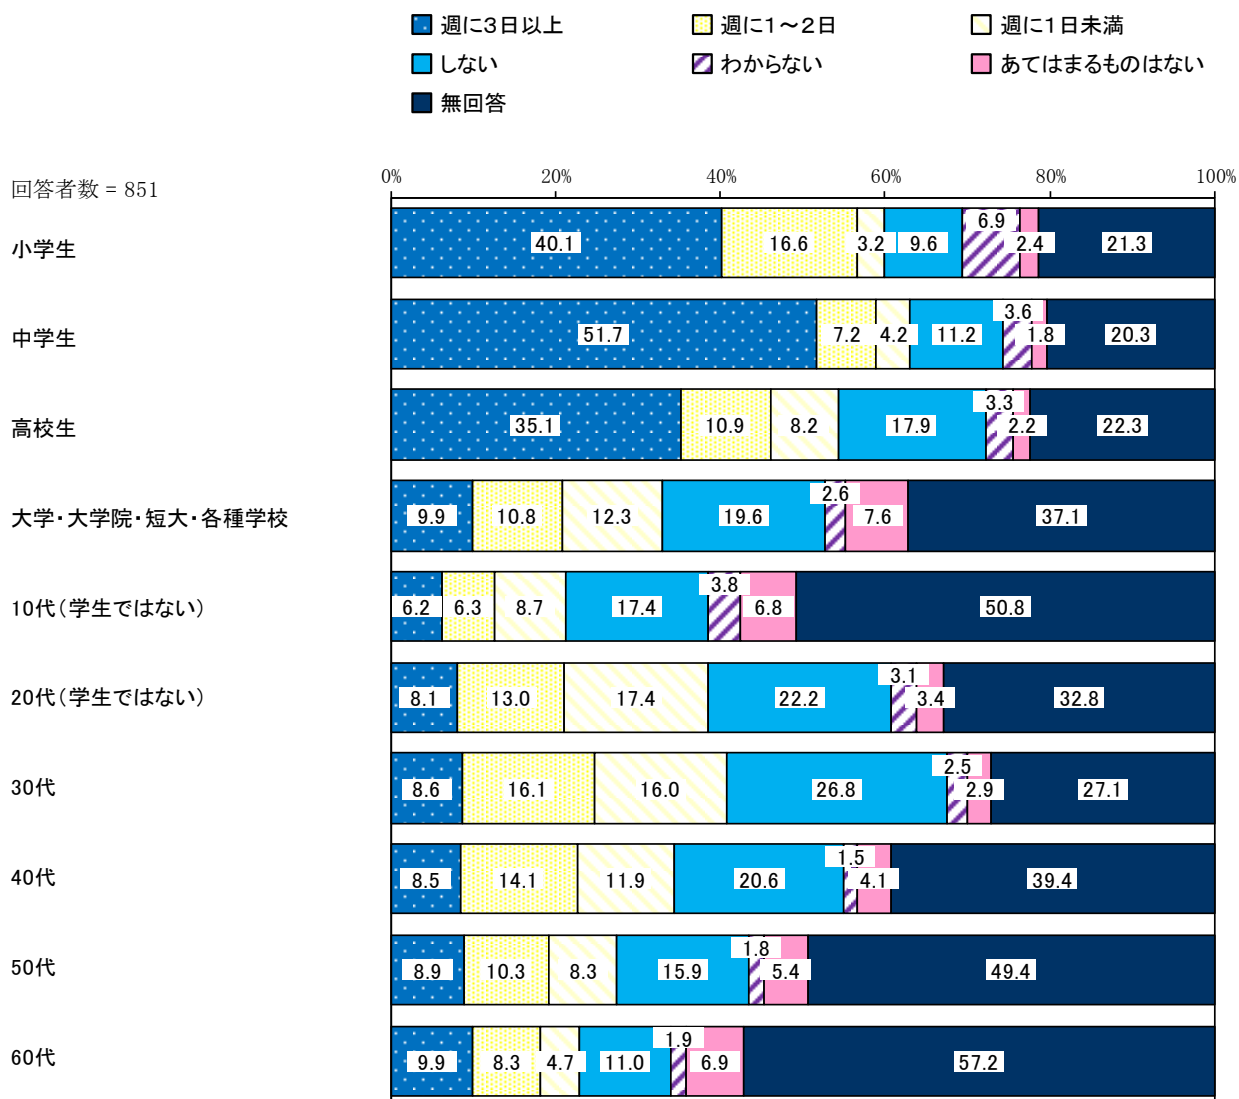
週に3日以上　週に1～2日　週に1日未満
しない　わからない　あてはまるものはない
無回答

回答者数 = 851

0%　20%　40%　60%　80%　100%

| | 週に3日以上 | 週に1～2日 | 週に1日未満 | しない | わからない | あてはまるものはない | 無回答 |
|---|---|---|---|---|---|---|---|
| 小学生 | 40.1 | 16.6 | 3.2 | 9.6 | 6.9 | 2.4 | 21.3 |
| 中学生 | 51.7 | 7.2 | 4.2 | 11.2 | 3.6 | 1.8 | 20.3 |
| 高校生 | 35.1 | 10.9 | 8.2 | 17.9 | 3.3 | 2.2 | 22.3 |
| 大学･大学院･短大･各種学校 | 9.9 | 10.8 | 12.3 | 19.6 | 2.6 | 7.6 | 37.1 |
| 10代（学生ではない） | 6.2 | 6.3 | 8.7 | 17.4 | 3.8 | 6.8 | 50.8 |
| 20代（学生ではない） | 8.1 | 13.0 | 17.4 | 22.2 | 3.1 | 3.4 | 32.8 |
| 30代 | 8.6 | 16.1 | 16.0 | 26.8 | 2.5 | 2.9 | 27.1 |
| 40代 | 8.5 | 14.1 | 11.9 | 20.6 | 1.5 | 4.1 | 39.4 |
| 50代 | 8.9 | 10.3 | 8.3 | 15.9 | 1.8 | 5.4 | 49.4 |
| 60代 | 9.9 | 8.3 | 4.7 | 11.0 | 1.9 | 6.9 | 57.2 |